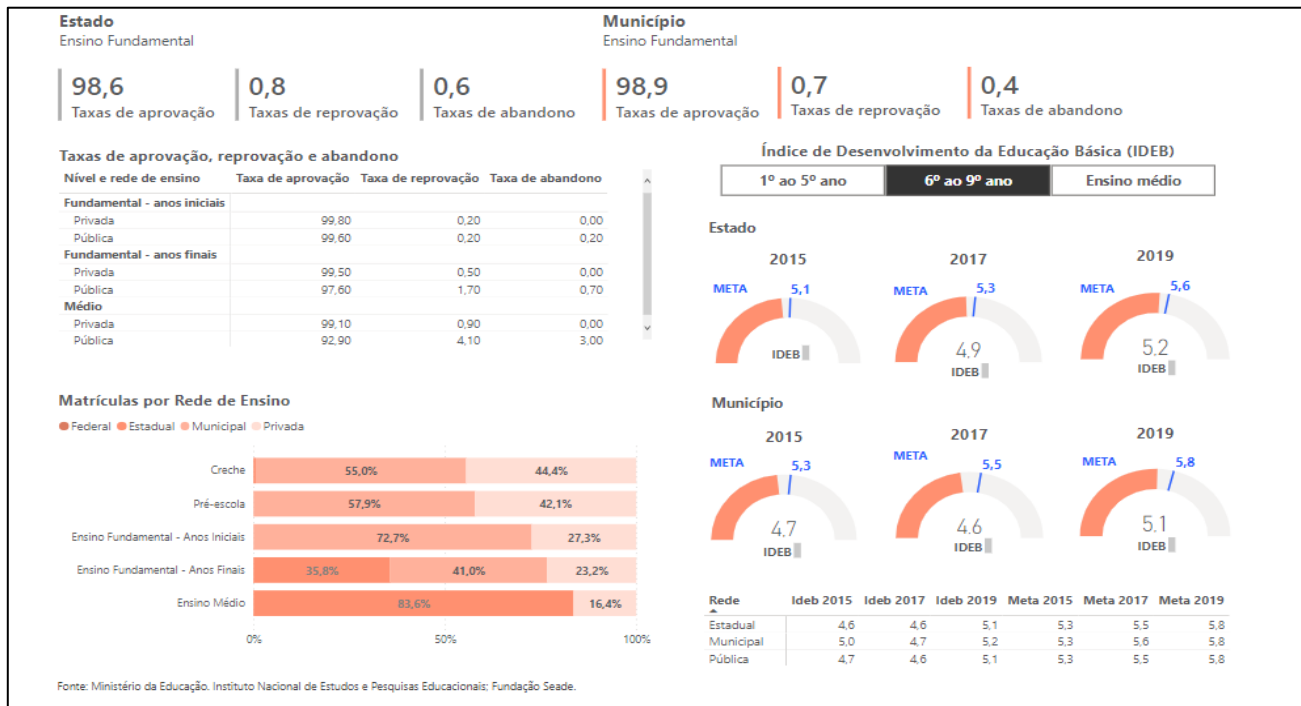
Estado
Ensino Fundamental

Município
Ensino Fundamental

98,6
Taxas de aprovação

0,8
Taxas de reprovação

0,6
Taxas de abandono

98,9
Taxas de aprovação

0,7
Taxas de reprovação

0,4
Taxas de abandono

Taxas de aprovação, reprovação e abandono

| Nível e rede de ensino | Taxa de aprovação | Taxa de reprovação | Taxa de abandono |
|---|---|---|---|
| Fundamental - anos iniciais | | | |
| Privada | 99,80 | 0,20 | 0,00 |
| Pública | 99,60 | 0,20 | 0,20 |
| Fundamental - anos finais | | | |
| Privada | 99,50 | 0,50 | 0,00 |
| Pública | 97,60 | 1,70 | 0,70 |
| Médio | | | |
| Privada | 99,10 | 0,90 | 0,00 |
| Pública | 92,90 | 4,10 | 3,00 |

Índice de Desenvolvimento da Educação Básica (IDEB)
1º ao 5º ano
6º ao 9º ano
Ensino médio

Estado
2015
META 5,1
IDEB
2017
META 5,3
4,9
IDEB
2019
META 5,6
5,2
IDEB

Município
2015
META 5,3
4,7
IDEB
2017
META 5,5
4,6
IDEB
2019
META 5,8
5,1
IDEB

Matrículas por Rede de Ensino
Federal Estadual Municipal Privada

Creche 55,0% 44,4%
Pré-escola 57,9% 42,1%
Ensino Fundamental - Anos Iniciais 72,7% 27,3%
Ensino Fundamental - Anos Finais 35,8% 41,0% 23,2%
Ensino Médio 83,6% 16,4%
0% 50% 100%

| Rede | Ideb 2015 | Ideb 2017 | Ideb 2019 | Meta 2015 | Meta 2017 | Meta 2019 |
|---|---|---|---|---|---|---|
| Estadual | 4,6 | 4,6 | 5,1 | 5,3 | 5,5 | 5,8 |
| Municipal | 5,0 | 4,7 | 5,2 | 5,3 | 5,6 | 5,8 |
| Pública | 4,7 | 4,6 | 5,1 | 5,3 | 5,5 | 5,8 |

Fonte: Ministério da Educação. Instituto Nacional de Estudos e Pesquisas Educacionais; Fundação Seade.